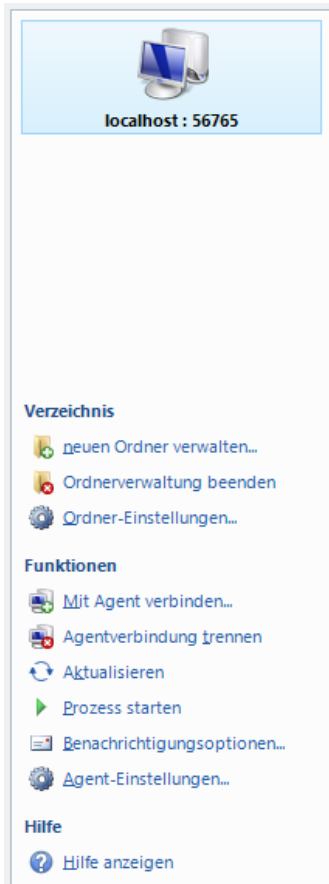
localhost : 56765

Verzeichnis

neuen Ordner verwalten...

Ordnerverwaltung beenden

Ordner-Einstellungen...

Funktionen

Mit Agent verbinden...

Agentverbindung trennen

Aktualisieren

Prozess starten

Benachrichtigungsoptionen...

Agent-Einstellungen...

Hilfe

Hilfe anzeigen